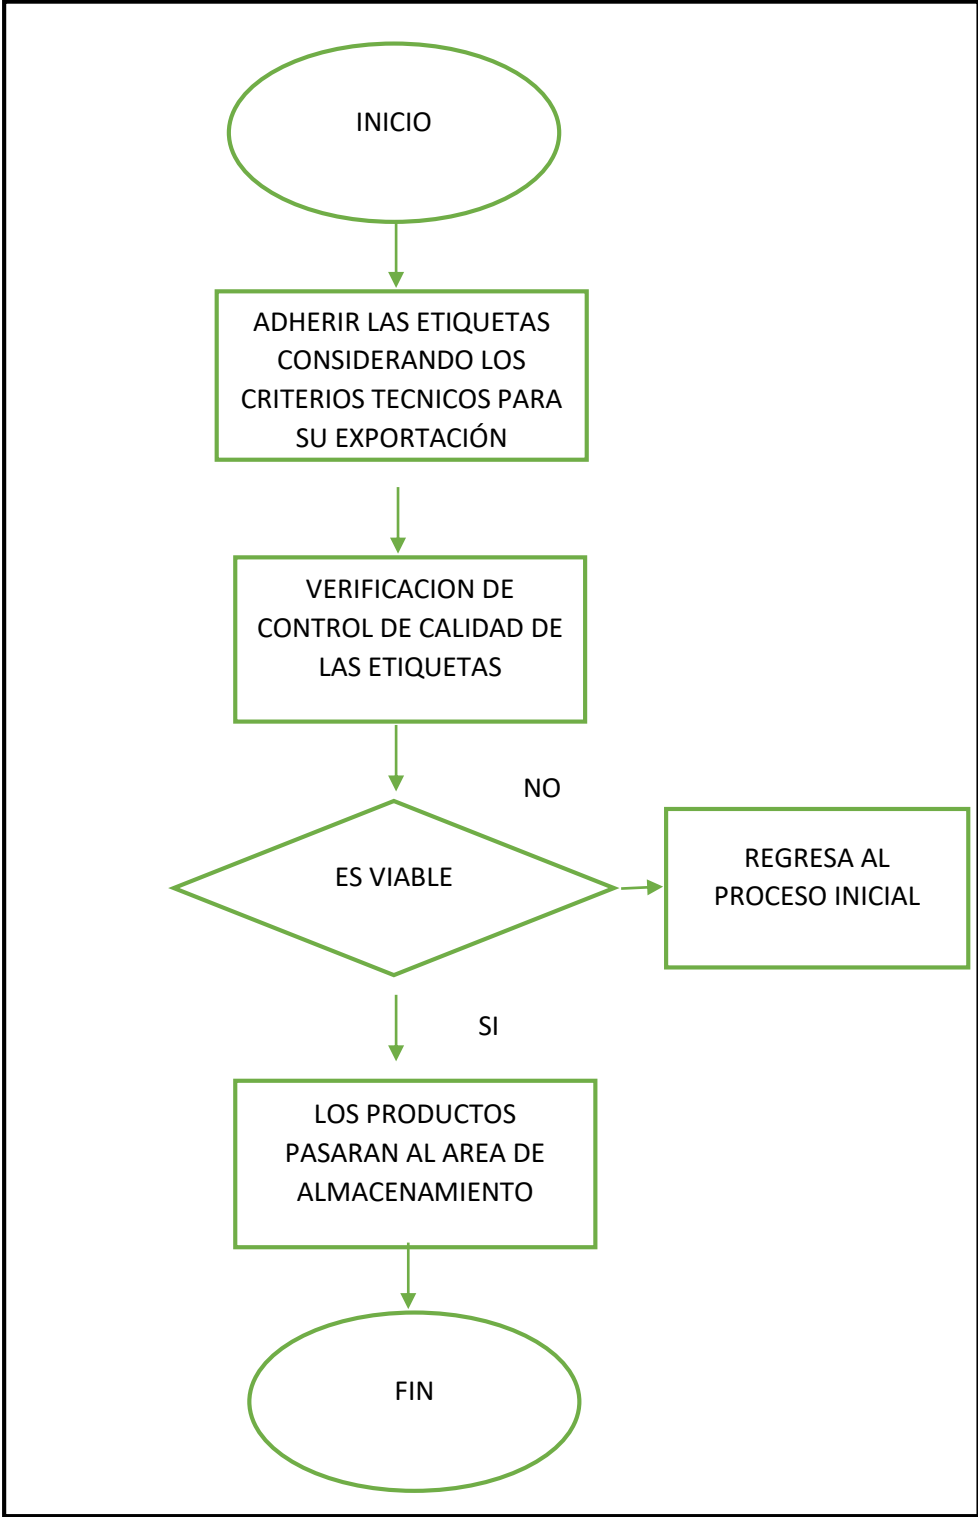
INICIO

ADHERIR LAS ETIQUETAS CONSIDERANDO LOS CRITERIOS TECNICOS PARA SU EXPORTACIÓN

VERIFICACION DE CONTROL DE CALIDAD DE LAS ETIQUETAS

NO

ES VIABLE

REGRESA AL PROCESO INICIAL

SI

LOS PRODUCTOS PASARAN AL AREA DE ALMACENAMIENTO

FIN